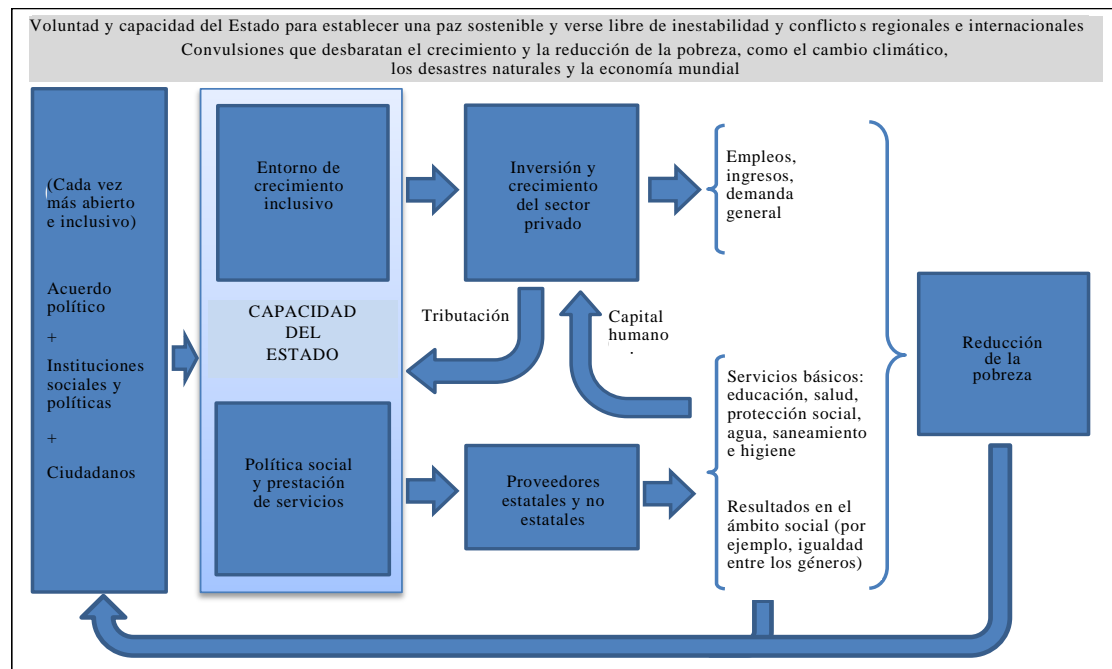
Voluntad y capacidad del Estado para establecer una paz sostenible y verse libre de inestabilidad y conflictos regionales e internacionales
Convulsiones que desbaratan el crecimiento y la reducción de la pobreza, como el cambio climático, los desastres naturales y la economía mundial

(Cada vez más abierto e inclusivo)

Acuerdo político
+
Instituciones sociales y políticas
+
Ciudadanos

Entorno de crecimiento inclusivo

CAPACIDAD DEL ESTADO

Política social y prestación de servicios

Inversión y crecimiento del sector privado

Tributación

Capital humano

Proveedores estatales y no estatales

Empleos, ingresos, demanda general

Servicios básicos: educación, salud, protección social, agua, saneamiento e higiene

Resultados en el ámbito social (por ejemplo, igualdad entre los géneros)

Reducción de la pobreza